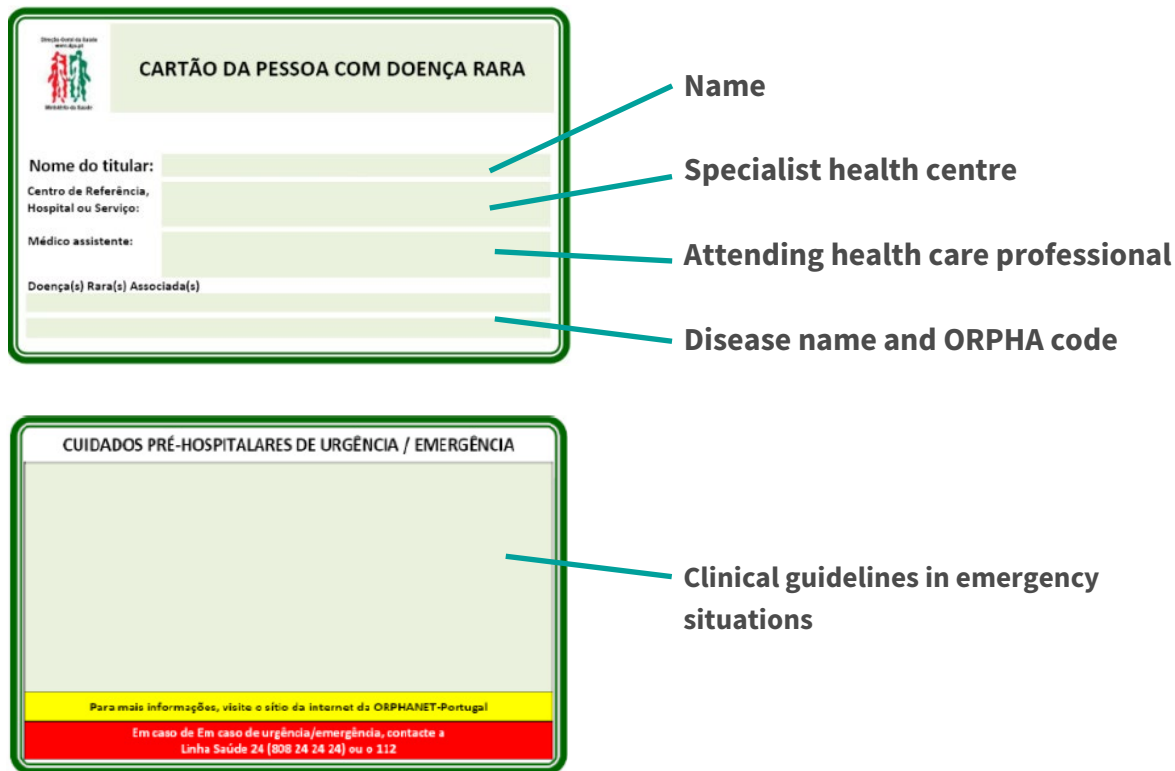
Direção-Geral da Saúde
www.dgs.pt

Ministério da Saúde

CARTÃO DA PESSOA COM DOENÇA RARA

Nome do titular:

Centro de Referência, Hospital ou Serviço:

Médico assistente:

Doença(s) Rara(s) Associada(s)

Name

Specialist health centre

Attending health care professional

Disease name and ORPHA code

CUIDADOS PRÉ-HOSPITALARES DE URGÊNCIA / EMERGÊNCIA

Para mais informações, visite o sítio da internet da ORPHANET-Portugal

Em caso de Em caso de urgência/emergência, contacte a Linha Saúde 24 (808 24 24 24) ou o 112

Clinical guidelines in emergency situations